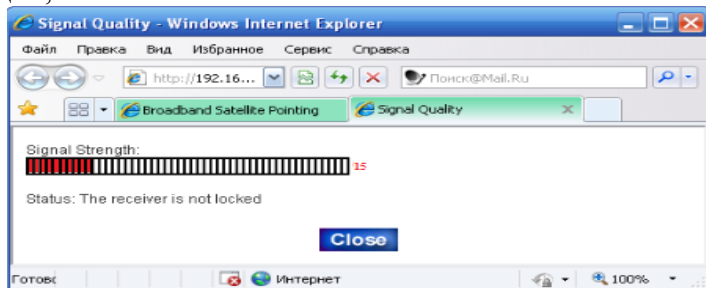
Signal Quality - Windows Internet Explorer

Файл Правка Вид Избранное Сервис Справка

http://192.16...

Поиск@Mail.Ru

Broadband Satellite Pointing

Signal Quality

Signal Strength:

15

Status: The receiver is not locked

Close

Готово

Интернет

100%